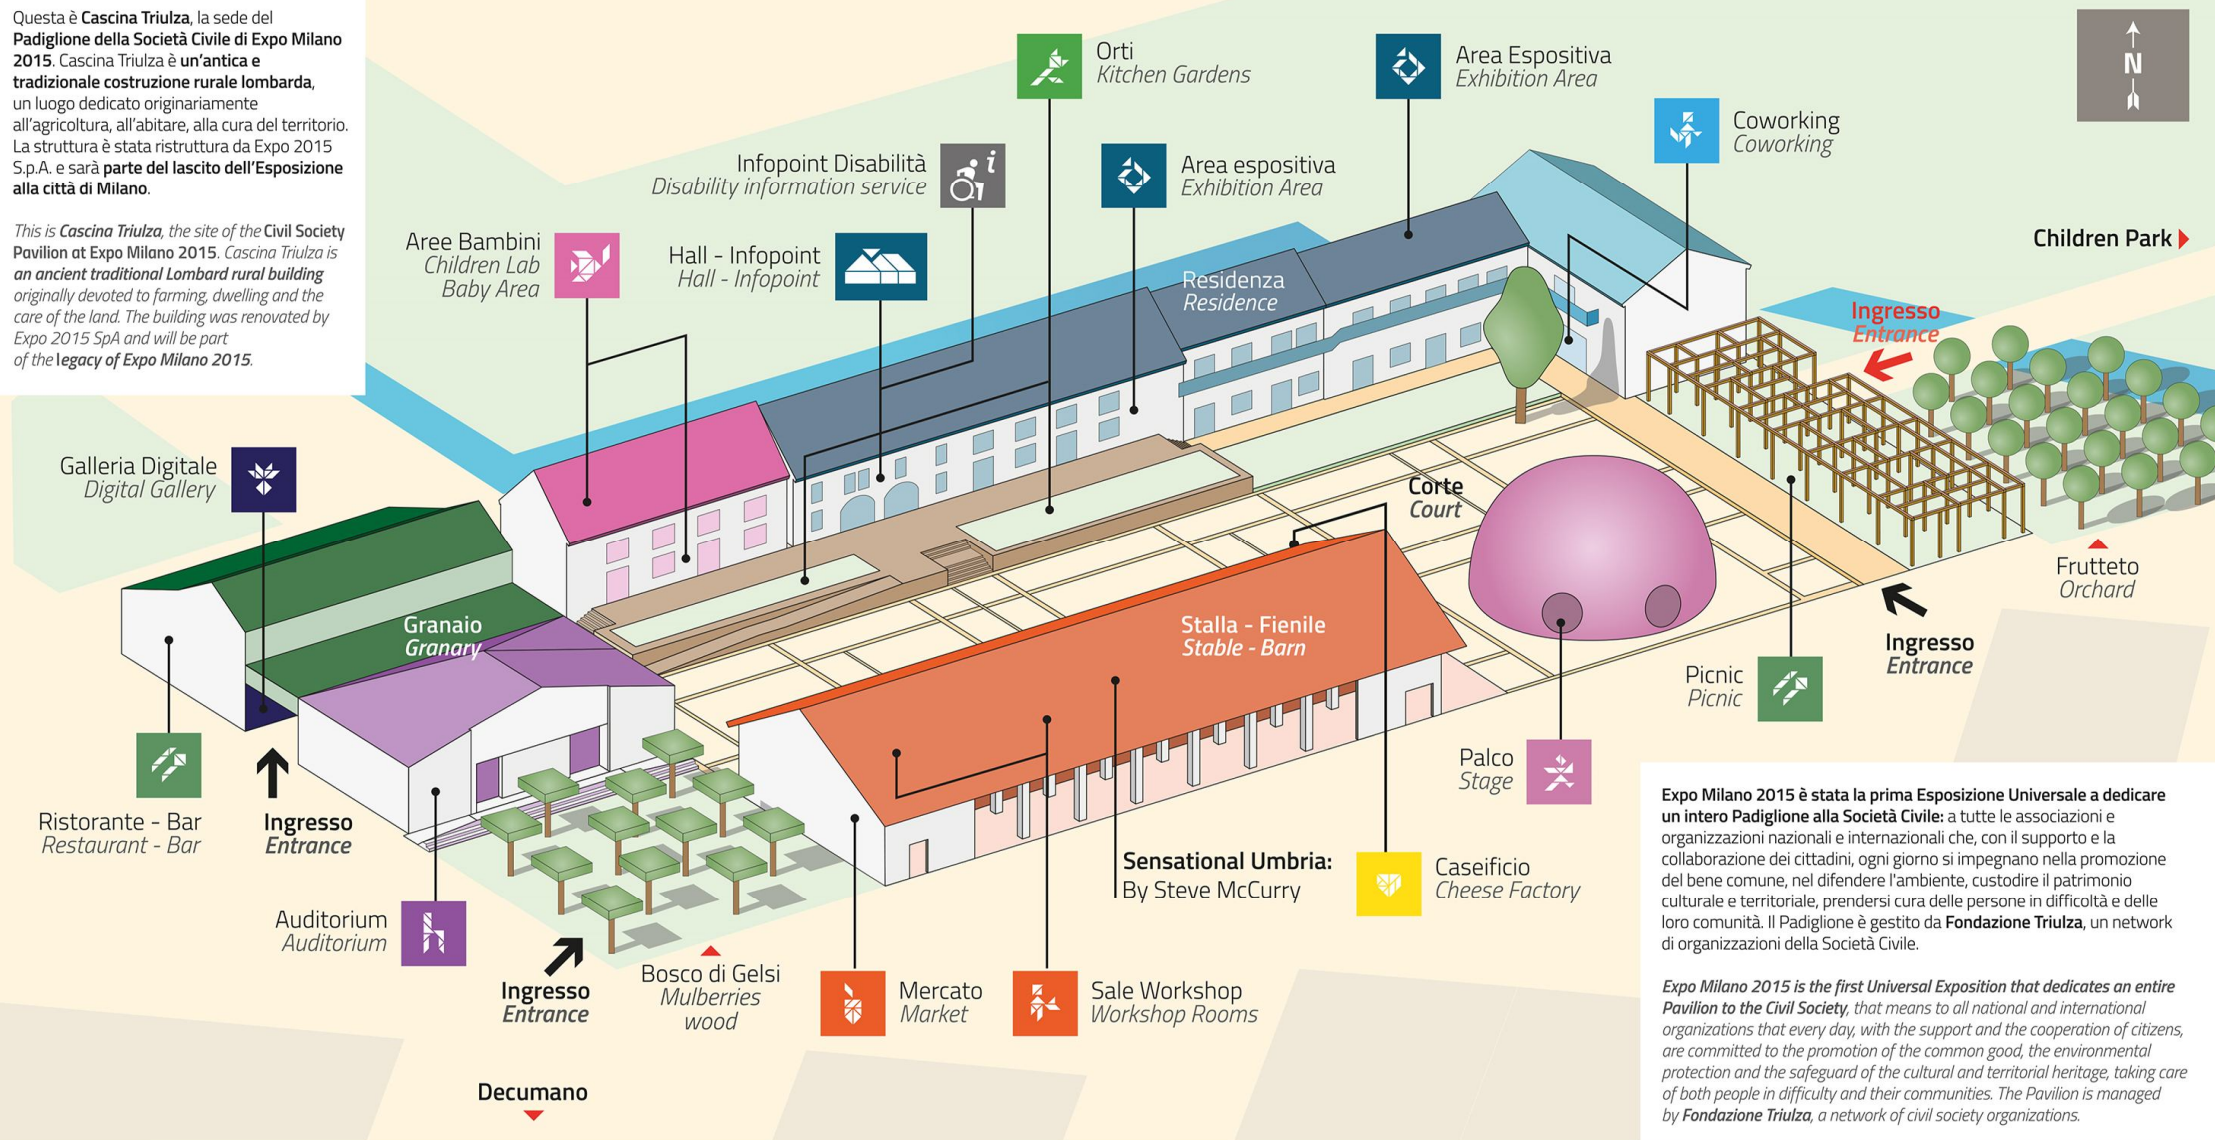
Questa è Cascina Triulza, la sede del Padiglione della Società Civile di Expo Milano 2015. Cascina Triulza è un'antica e tradizionale costruzione rurale lombarda, un luogo dedicato originariamente all'agricoltura, all'abitare, alla cura del territorio. La struttura è stata ristrutturata da Expo 2015 S.p.A. e sarà parte del lascito dell'Esposizione alla città di Milano.

This is Cascina Triulza, the site of the Civil Society Pavilion at Expo Milano 2015. Cascina Triulza is an ancient traditional Lombard rural building originally devoted to farming, dwelling and the care of the land. The building was renovated by Expo 2015 SpA and will be part of the legacy of Expo Milano 2015.

Orti
Kitchen Gardens

Area Espositiva
Exhibition Area

N

Coworking
Coworking

Infopoint Disabilità
Disability information service

Area espositiva
Exhibition Area

Aree Bambini
Children Lab
Baby Area

Hall - Infopoint
Hall - Infopoint

Residenza
Residence

Children Park

Ingresso
Entrance

Galleria Digitale
Digital Gallery

Corte
Court

Granaio
Granary

Stalla - Fienile
Stable - Barn

Frutteto
Orchard

Ingresso
Entrance

Picnic
Picnic

Palco
Stage

Ristorante - Bar
Restaurant - Bar

Ingresso
Entrance

Sensational Umbria:
By Steve McCurry

Caseificio
Cheese Factory

Auditorium
Auditorium

Ingresso
Entrance

Bosco di Gelsi
Mulberries wood

Mercato
Market

Sale Workshop
Workshop Rooms

Decumano

Expo Milano 2015 è stata la prima Esposizione Universale a dedicare un intero Padiglione alla Società Civile: a tutte le associazioni e organizzazioni nazionali e internazionali che, con il supporto e la collaborazione dei cittadini, ogni giorno si impegnano nella promozione del bene comune, nel difendere l'ambiente, custodire il patrimonio culturale e territoriale, prendersi cura delle persone in difficoltà e delle loro comunità. Il Padiglione è gestito da Fondazione Triulza, un network di organizzazioni della Società Civile.

Expo Milano 2015 is the first Universal Exposition that dedicates an entire Pavilion to the Civil Society, that means to all national and international organizations that every day, with the support and the cooperation of citizens, are committed to the promotion of the common good, the environmental protection and the safeguard of the cultural and territorial heritage, taking care of both people in difficulty and their communities. The Pavilion is managed by Fondazione Triulza, a network of civil society organizations.